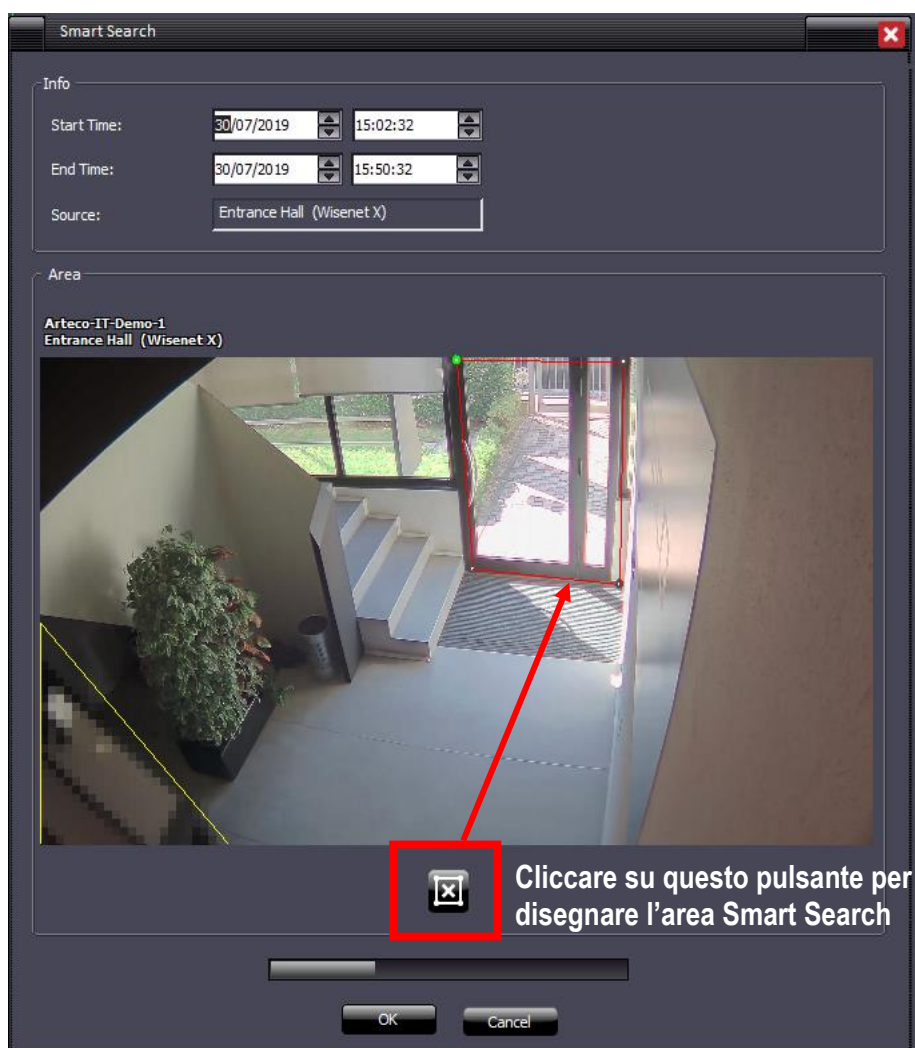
Smart Search

Info

Start Time: 30/07/2019 15:02:32

End Time: 30/07/2019 15:50:32

Source: Entrance Hall (Wisenet X)

Area

Arteco-IT-Demo-1
Entrance Hall (Wisenet X)

Cliccare su questo pulsante per disegnare l’area Smart Search

OK

Cancel